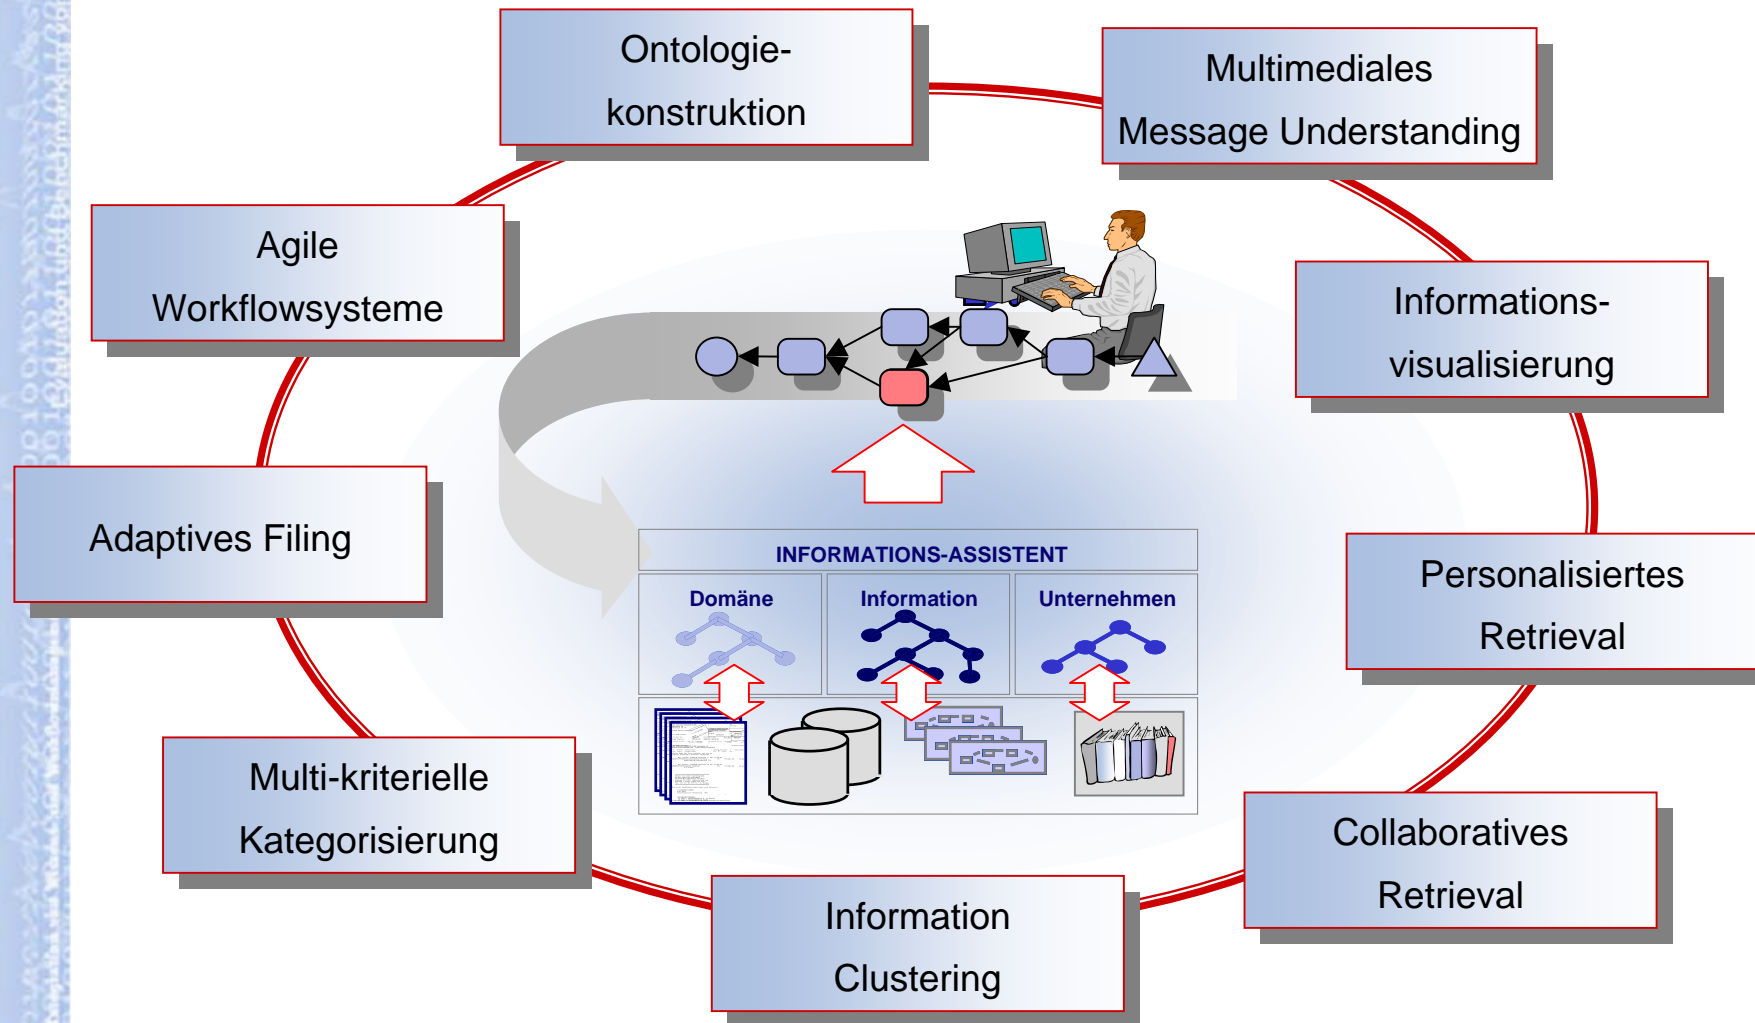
Ontologiekonstruktion

Multimediales Message Understanding

Agile Workflowsysteme

Informationsvisualisierung

Adaptives Filing

Personalisiertes Retrieval

Multi-kriterielle Kategorisierung

Collaboratives Retrieval

Information Clustering

INFORMATIONS-ASSISTENT

| Domäne | Information | Unternehmen |
|---|---|---|